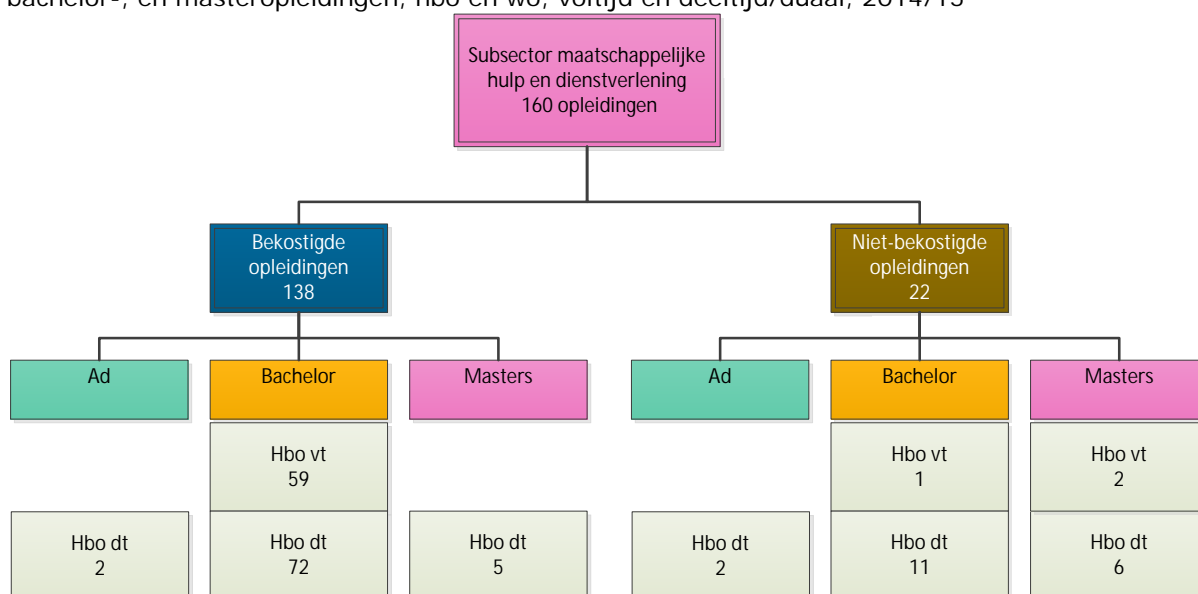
bachelor-, en masteropleidingen, hbo en wo, voltijd en deeltijd/duaal, 2014/15

Subsector maatschappelijke hulp en dienstverlening 160 opleidingen

Bekostigde opleidingen 138

Niet-bekostigde opleidingen 22

Ad

Hbo dt 2

Bachelor

Hbo vt 59

Hbo dt 72

Masters

Hbo dt 5

Ad

Hbo dt 2

Bachelor

Hbo vt 1

Hbo dt 11

Masters

Hbo vt 2

Hbo dt 6